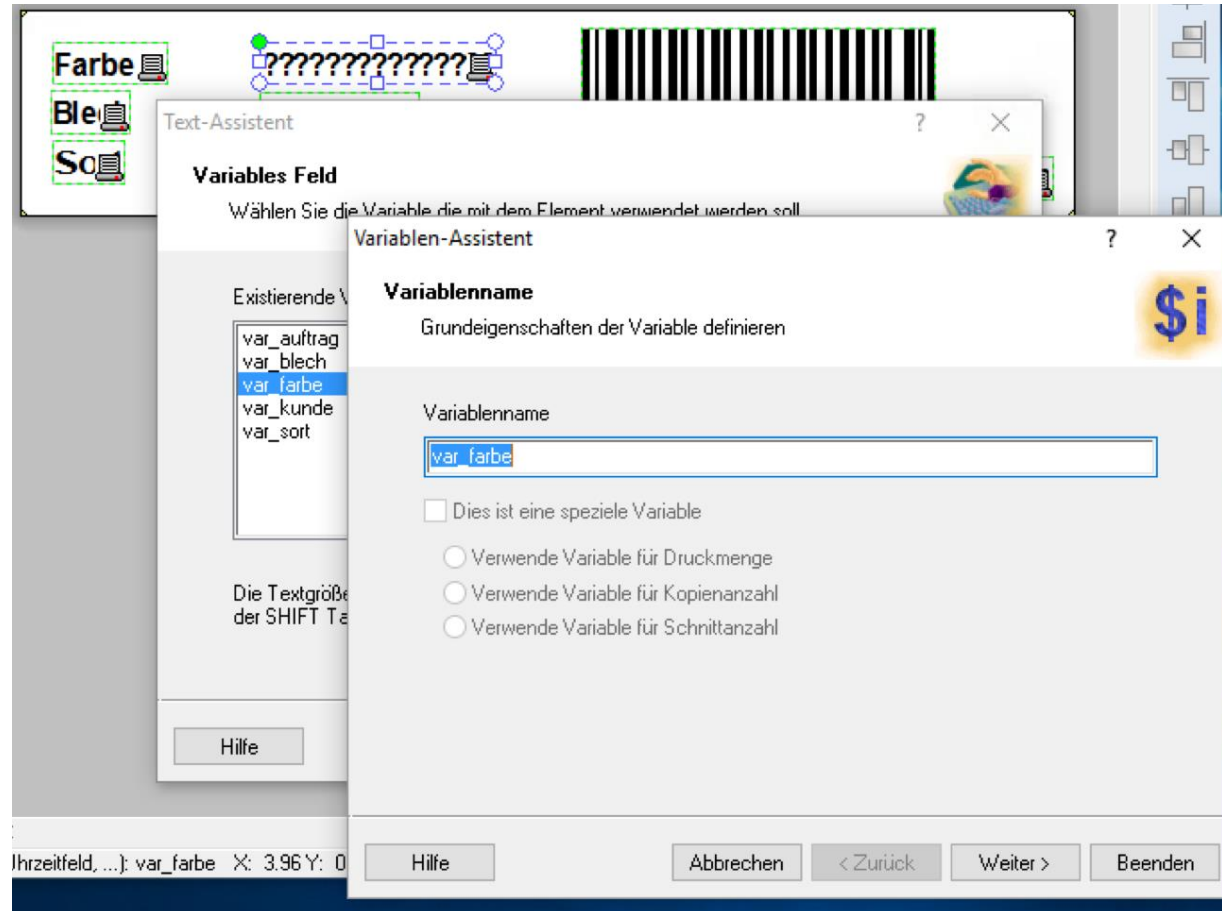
Farbe

????????????

Ble

So

Text-Assistent

?

×

Variables Feld

Wählen Sie die Variable die mit dem Element verwendet werden soll

Existierende V

var_auftrag
var_blech
var_farbe
var_kunde
var_sort

Die Textgröße
der SHIFT Ta

Hilfe

Variablen-Assistent

?

×

Variablenname

Grundeigenschaften der Variable definieren

Variablenname

var_farbe

Dies ist eine speziele Variable

Verwende Variable für Druckmenge

Verwende Variable für Kopienanzahl

Verwende Variable für Schnittanzahl

Hilfe

Abbrechen

< Zurück

Weiter >

Beenden

Jhrzeitfeld, ...): var_farbe X: 3.96 Y: 0